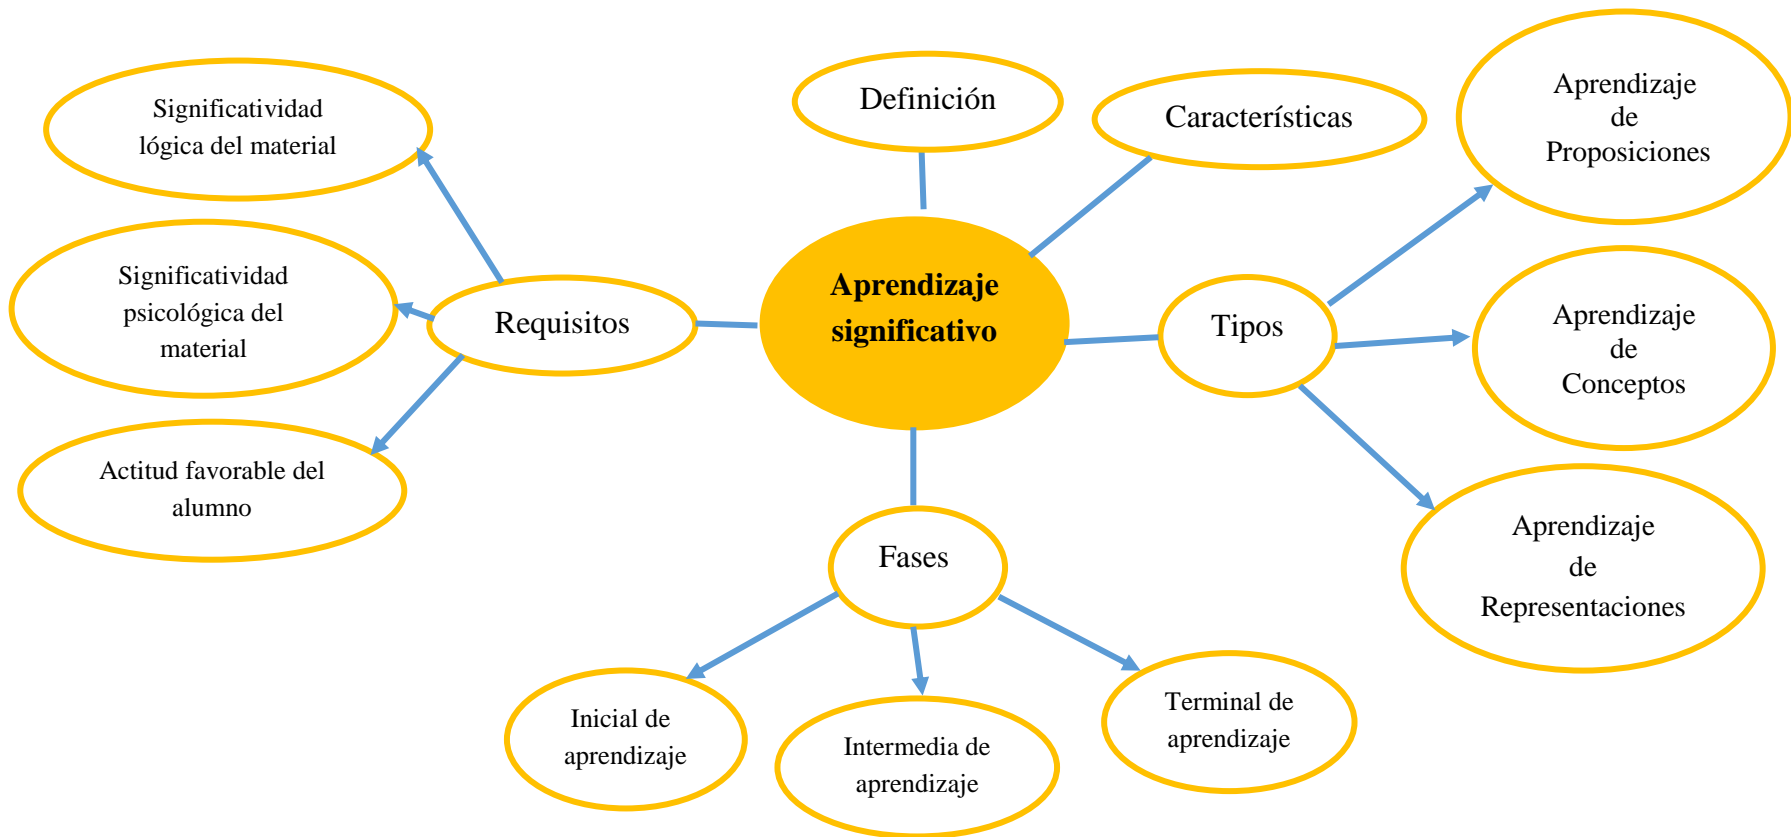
Aprendizaje significativo

Definición

Características

Requisitos

Significatividad lógica del material

Significatividad psicológica del material

Actitud favorable del alumno

Tipos

Aprendizaje de Proposiciones

Aprendizaje de Conceptos

Aprendizaje de Representaciones

Fases

Inicial de aprendizaje

Intermedia de aprendizaje

Terminal de aprendizaje